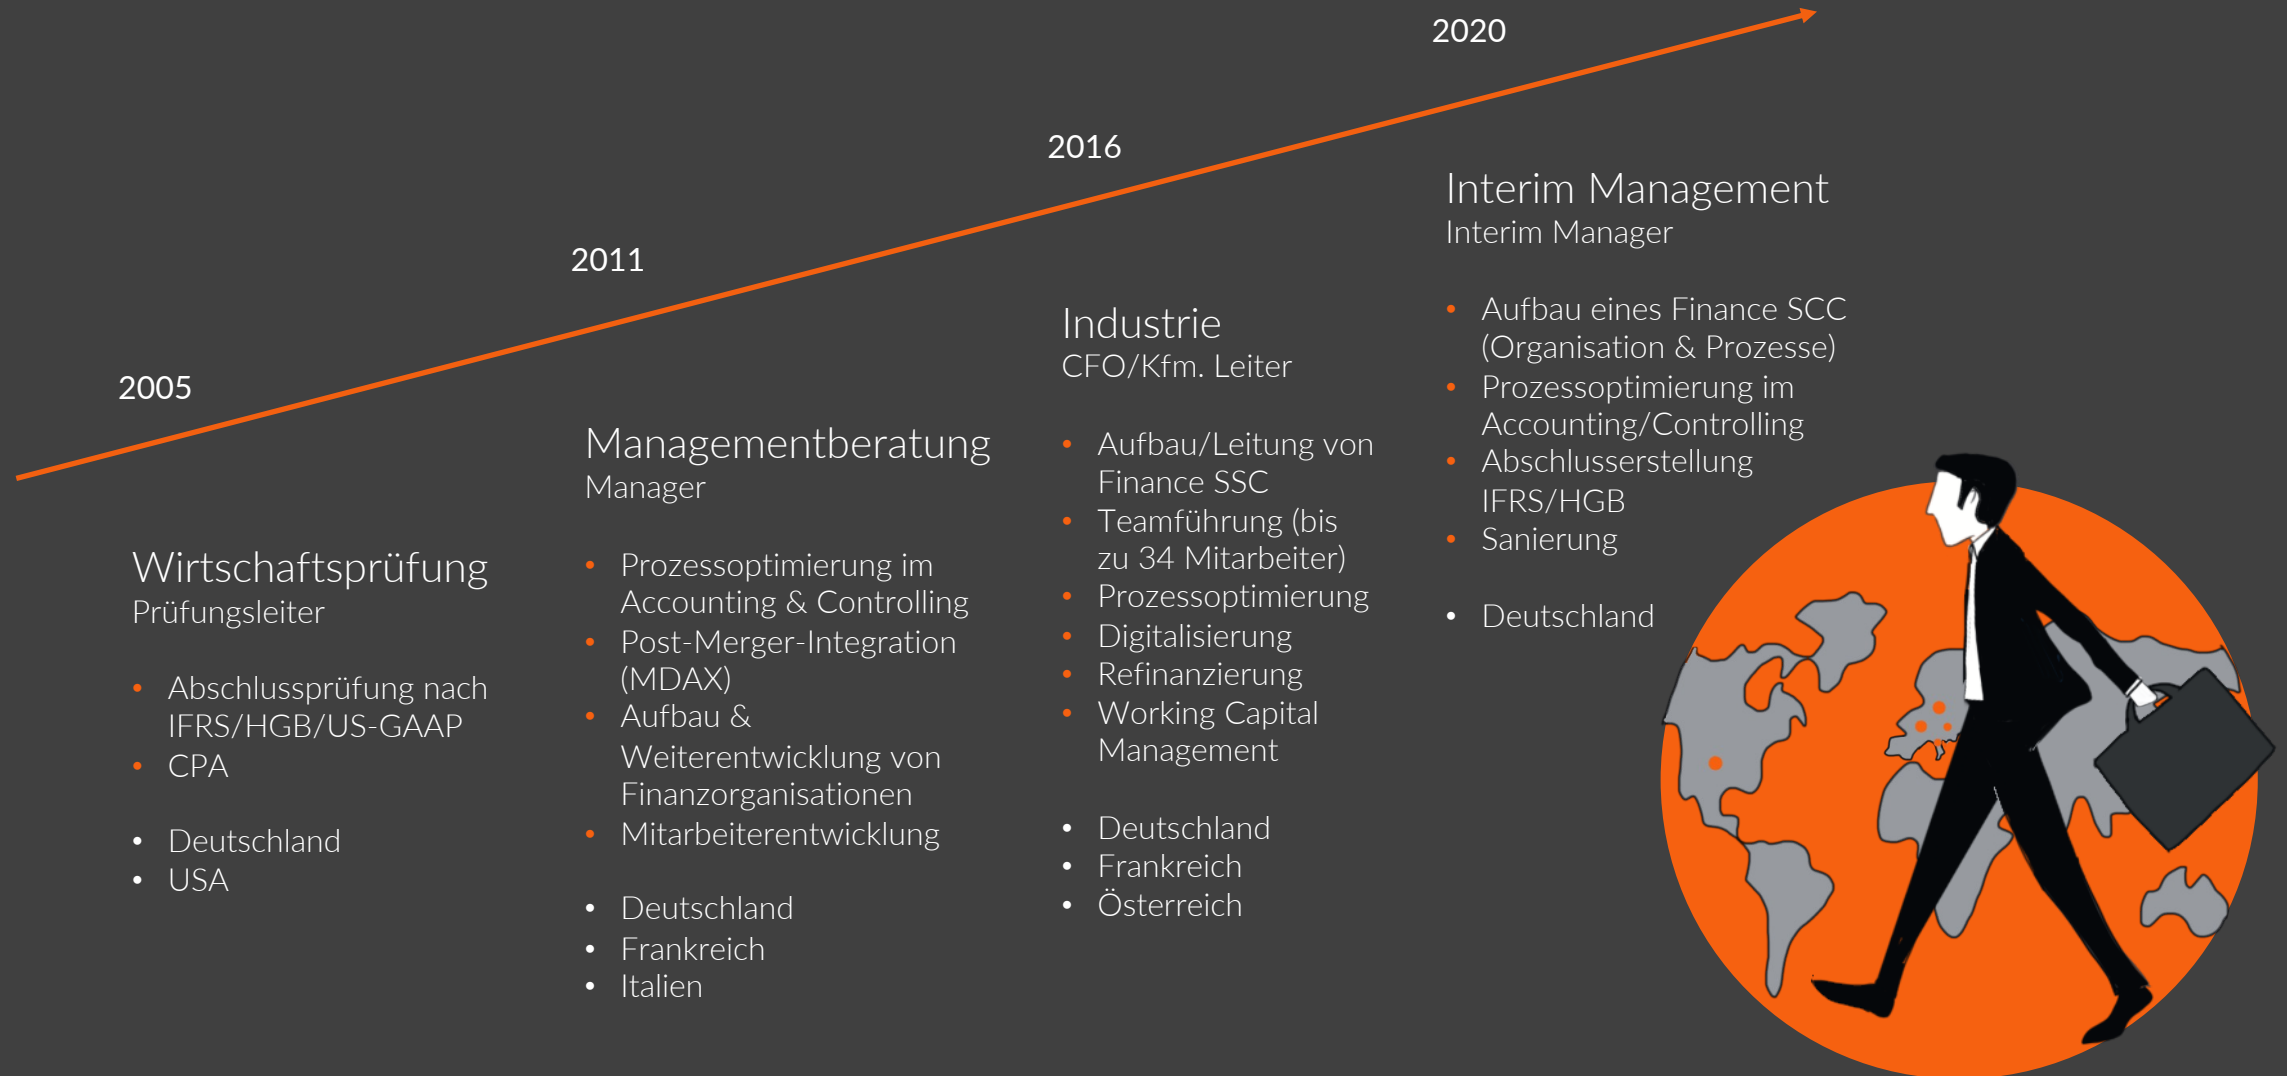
2005

Wirtschaftsprüfung
Prüfungsleiter

- Abschlussprüfung nach IFRS/HGB/US-GAAP
- CPA

- Deutschland
- USA

2011

Managementberatung
Manager

- Prozessoptimierung im Accounting & Controlling
- Post-Merger-Integration (MDAX)
- Aufbau & Weiterentwicklung von Finanzorganisationen
- Mitarbeiterentwicklung

- Deutschland
- Frankreich
- Italien

2016

Industrie
CFO/Kfm. Leiter

- Aufbau/Leitung von Finance SSC
- Teamführung (bis zu 34 Mitarbeiter)
- Prozessoptimierung
- Digitalisierung
- Refinanzierung
- Working Capital Management

- Deutschland
- Frankreich
- Österreich

2020

Interim Management
Interim Manager

- Aufbau eines Finance SCC (Organisation & Prozesse)
- Prozessoptimierung im Accounting/Controlling
- Abschlusserstellung IFRS/HGB
- Sanierung

- Deutschland